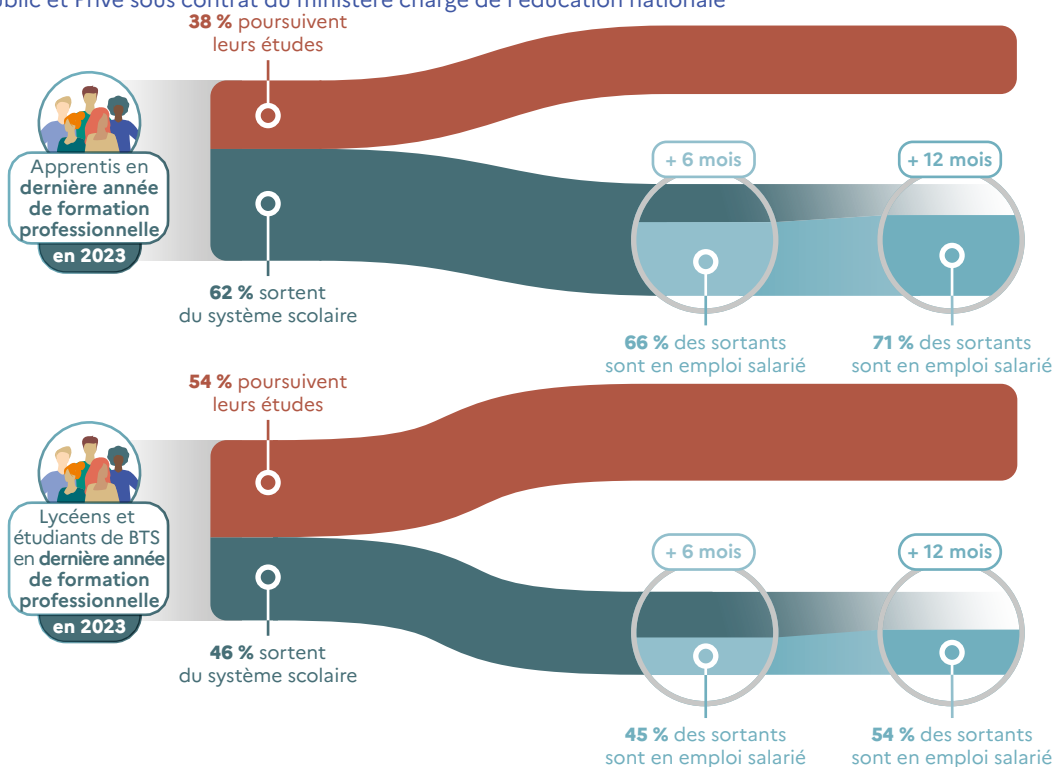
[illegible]blic et Privé sous contrat du ministère chargé de l'éducation nationale

38 % poursuivent leurs études

Apprentis en dernière année de formation professionnelle en 2023

+ 6 mois

+ 12 mois

62 % sortent du système scolaire

66 % des sortants sont en emploi salarié

71 % des sortants sont en emploi salarié

54 % poursuivent leurs études

Lycéens et étudiants de BTS en dernière année de formation professionnelle en 2023

+ 6 mois

+ 12 mois

46 % sortent du système scolaire

45 % des sortants sont en emploi salarié

54 % des sortants sont en emploi salarié